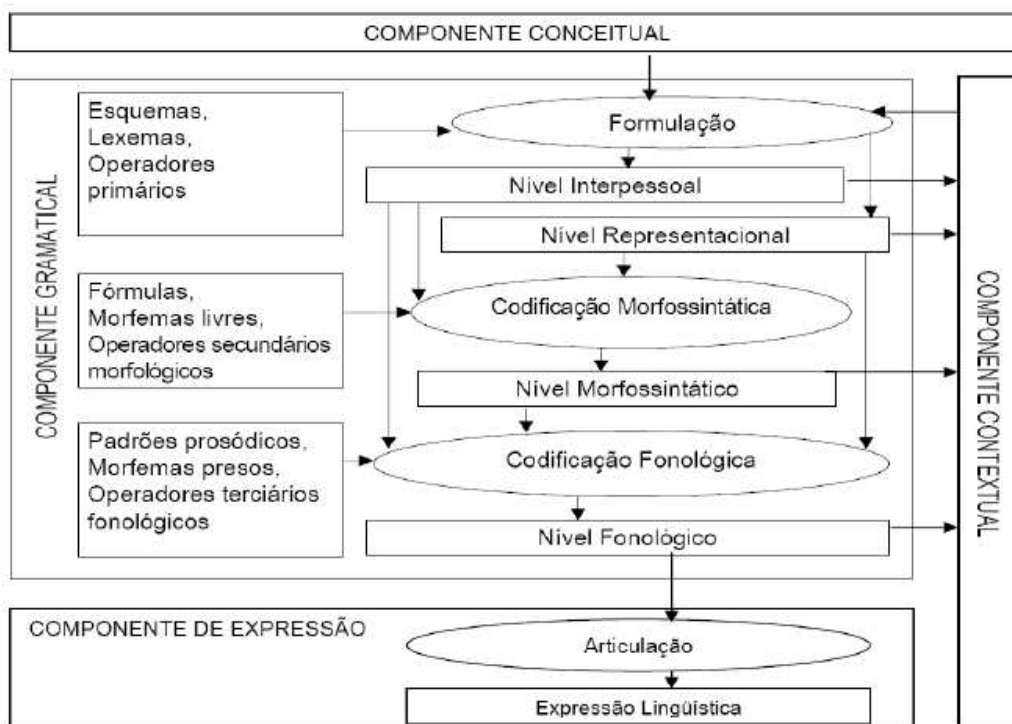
COMPONENTE CONCEITUAL

COMPONENTE GRAMATICAL

Esquemas, Lexemas, Operadores primários

Formulação

Nível Interpessoal

Nível Representacional

Fórmulas, Morfemas livres, Operadores secundários morfológicos

Codificação Morfossintática

Nível Morfossintático

Padrões prosódicos, Morfemas presos, Operadores terciários fonológicos

Codificação Fonológica

Nível Fonológico

COMPONENTE CONTEXTUAL

COMPONENTE DE EXPRESSÃO

Articulação

Expressão Lingüística